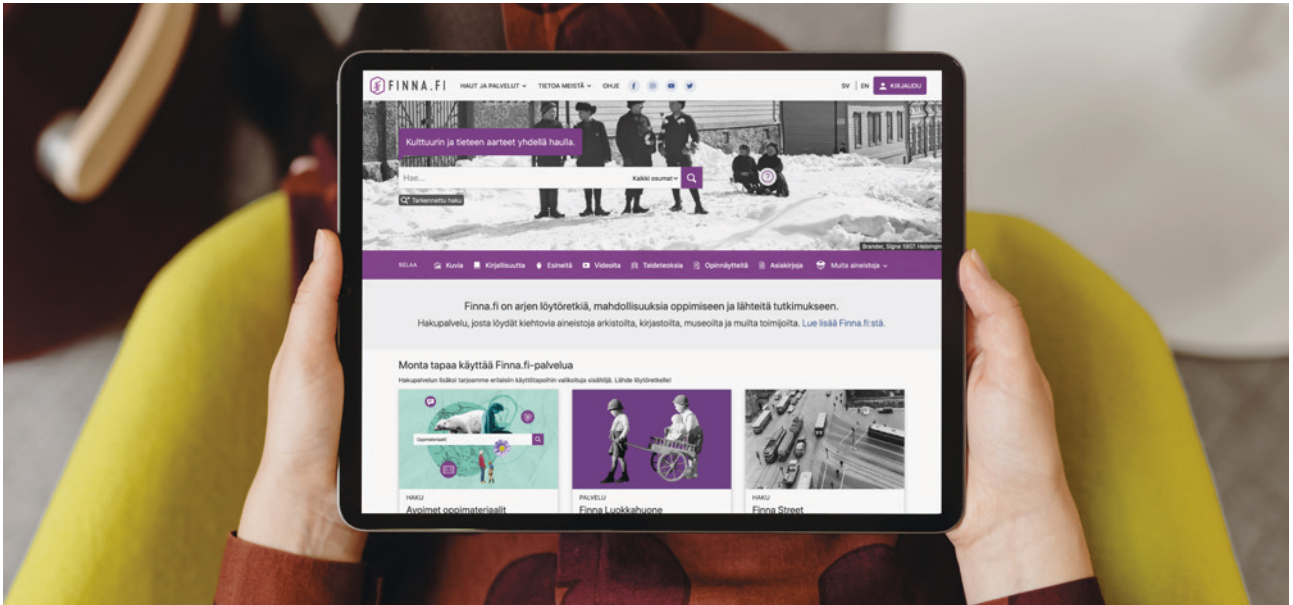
FINNA.FI HAUT JA PALVELUT TIETOA MEISTÄ OHJE SV EN KIRJAUDU

Kulttuurin ja tieteen aarteet yhdellä haulla.

Hae... Kaikki osumat

Tarkennettu haku

Brander, Signe 1907. Helsingin

SELAA Kuvia Kirjallisuutta Esineitä Videoita Taideteoksia Opinnäytteitä Asiakirjoja Muita aineistoja

Finna.fi on arjen löytöretkiä, mahdollisuuksia oppimiseen ja lähteitä tutkimukseen.
Hakupalvelu, josta löydät kiehtovia aineistoja arkistoilta, kirjastoilta, museoilta ja muilta toimijoilta. Lue lisää Finna.fi:stä.

Monta tapaa käyttää Finna.fi-palvelua

Hakupalvelun lisäksi tarjoamme erilaisiin käyttötapoihin valikoituja sisältöjä. Lähde löytöretkelle!

Oppimateriaalit

HAKU
Avoimet oppimateriaalit

PALVELU
Finna Luokkahuone

HAKU
Finna Street